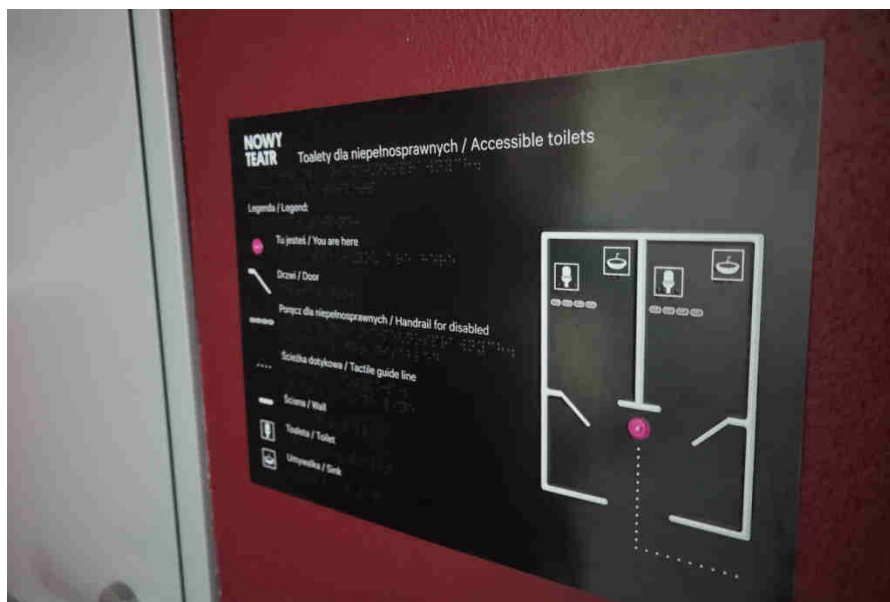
NOWY TEATR

Toalety dla niepełnosprawnych / Accessible toilets

Legenda / Legend:

Tu jesteś / You are here

Drzwi / Door

Poręcz dla niepełnosprawnych / Handrail for disabled

Ścieżka dotykowa / Tactile guide line

Ściana / Wall

Toaleta / Toilet

Umywalka / Sink